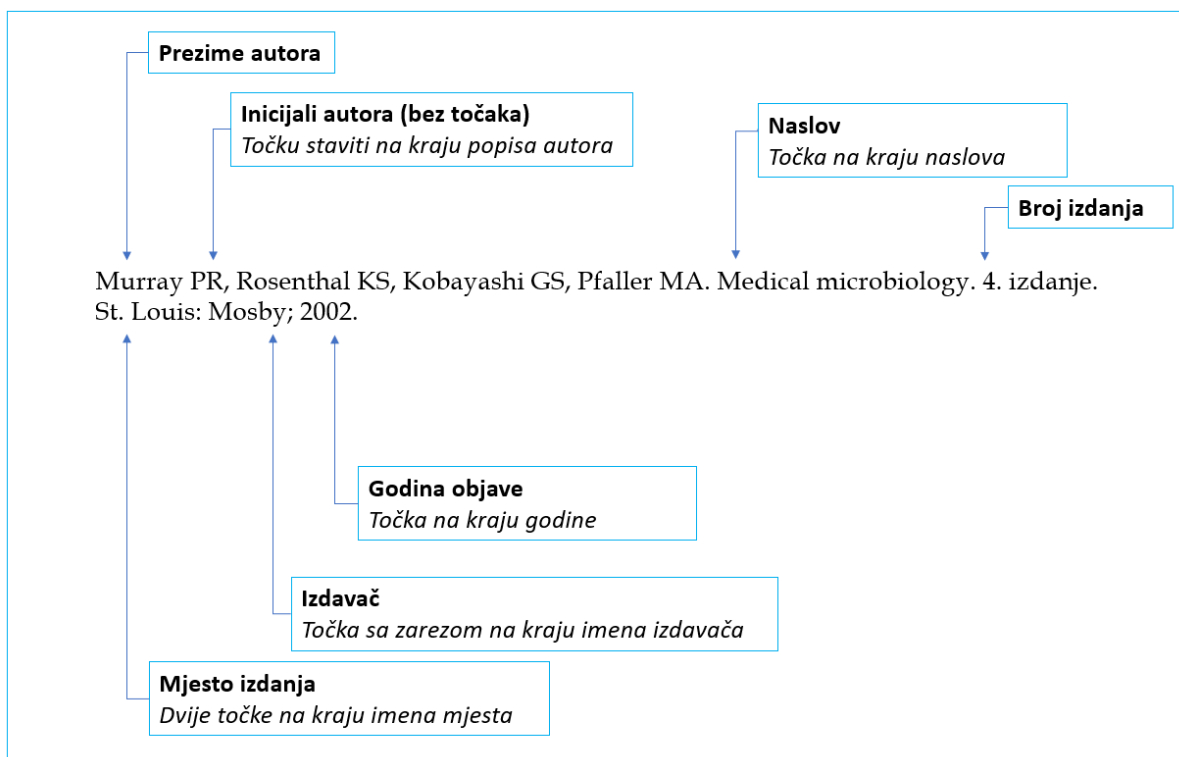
Prezime autora

Inicijali autora (bez točaka)
Točku staviti na kraju popisa autora

Naslov
Točka na kraju naslova

Broj izdanja

Murray PR, Rosenthal KS, Kobayashi GS, Pfaller MA. Medical microbiology. 4. izdanje. St. Louis: Mosby; 2002.

Godina objave
Točka na kraju godine

Izdavač
Točka sa zarezom na kraju imena izdavača

Mjesto izdanja
Dvije točke na kraju imena mjesta